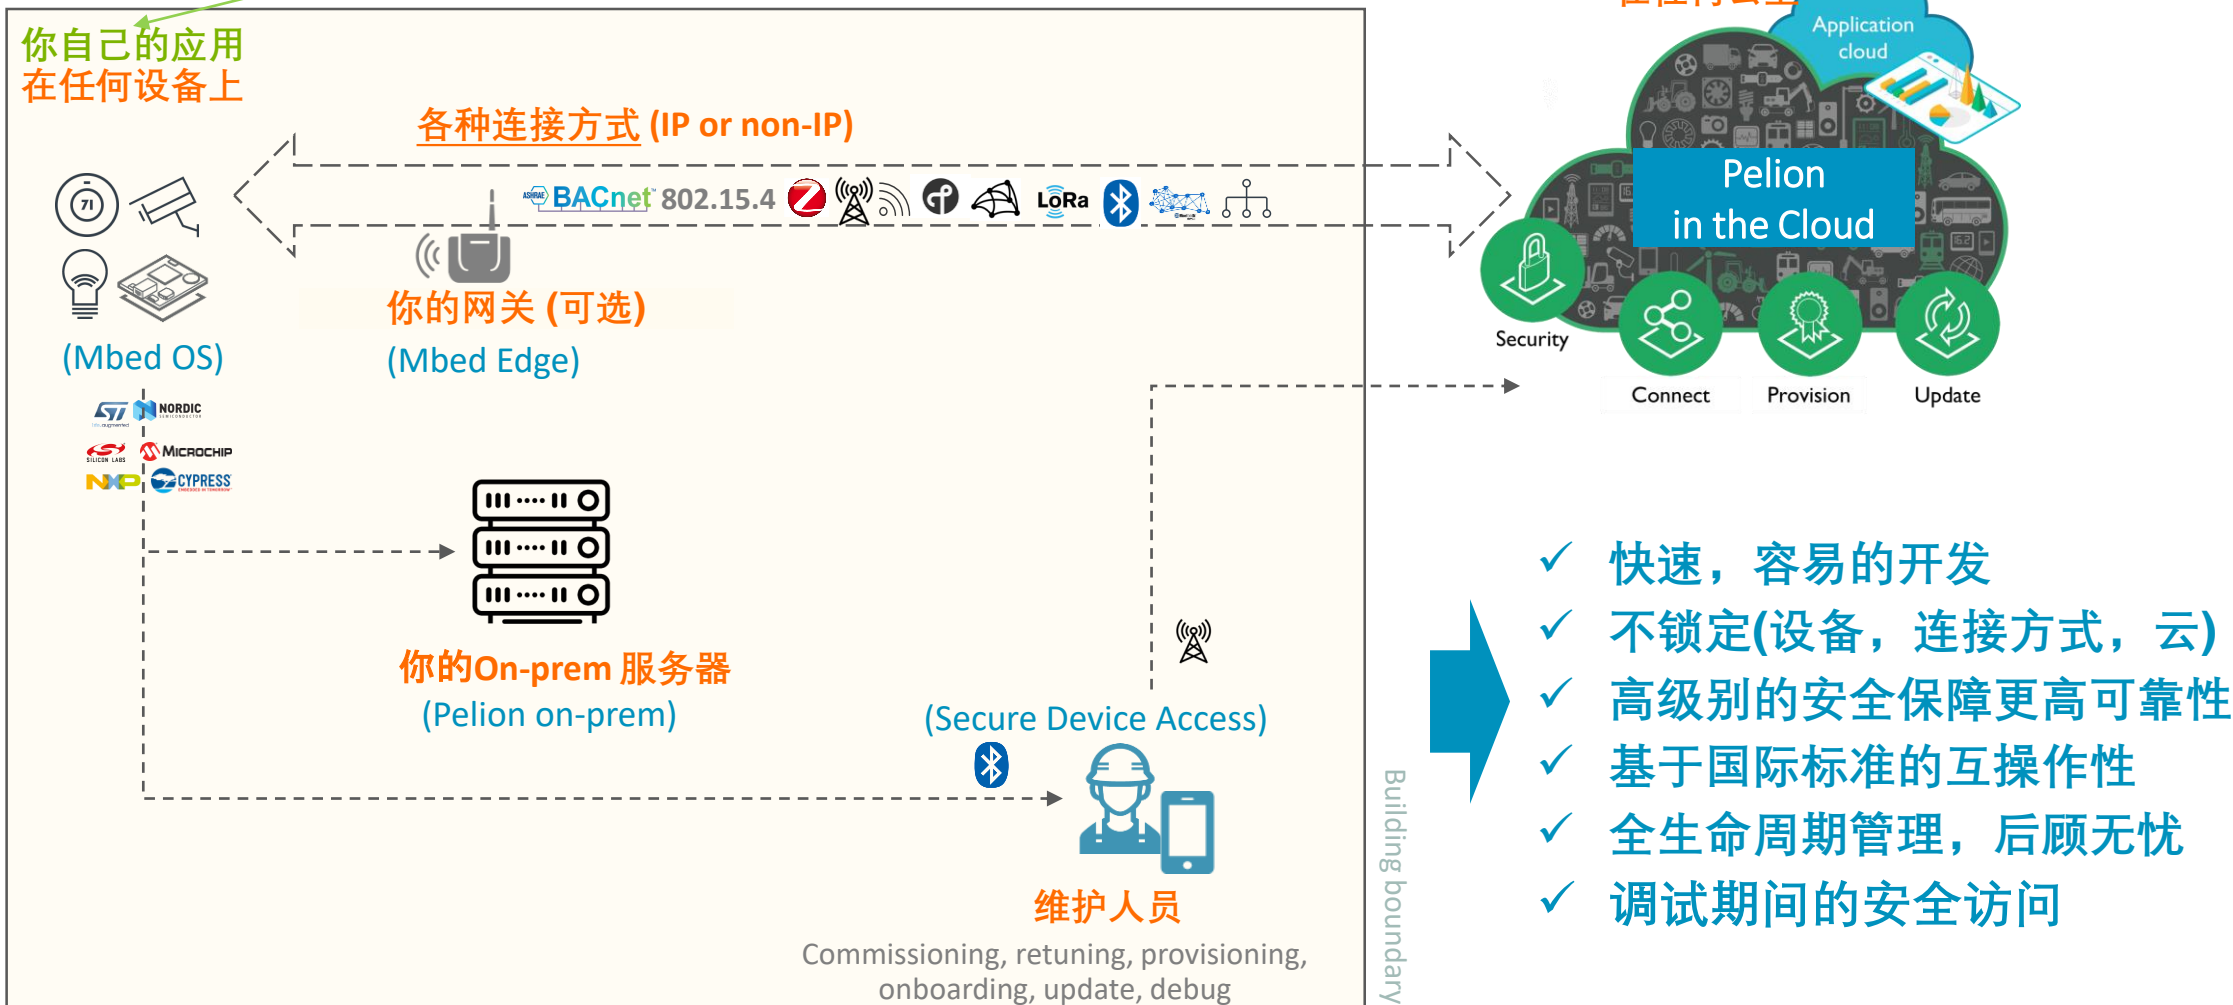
你自己的应用
在任何设备上

各种连接方式 (IP or non-IP)

BACnet 802.15.4 LoRa

71

你的网关 (可选)
(Mbed Edge)

(Mbed OS)

NORDIC
MICROCHIP
SILICON LABS
NXP
CYPRESS

你的On-prem 服务器
(Pelion on-prem)

(Secure Device Access)

维护人员
Commissioning, retuning, provisioning, onboarding, update, debug

Building boundary

Application cloud

Pelion in the Cloud

Security
Connect
Provision
Update

✓ 快速，容易的开发
✓ 不锁定(设备，连接方式，云)
✓ 高级别的安全保障更高可靠性
✓ 基于国际标准的互操作性
✓ 全生命周期管理，后顾无忧
✓ 调试期间的安全访问